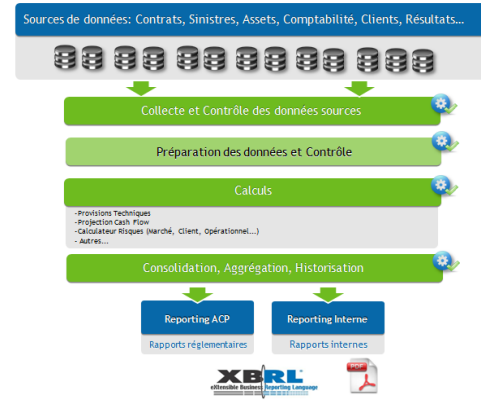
Sources de données: Contrats, Sinistres, Assets, Comptabilité, Clients, Résultats...

Collecte et Contrôle des données sources

Préparation des données et Contrôle

Calculs

-Provisions Techniques
-Projection Cash Flow
-Calculateur Risques (Marché, Client, Opérationnel...)
- Autres...

Consolidation, Aggrégation, Historisation

Reporting ACP
Rapports réglementaires

Reporting Interne
Rapports internes

XBRL
eXtensible Business Reporting Language

PDF